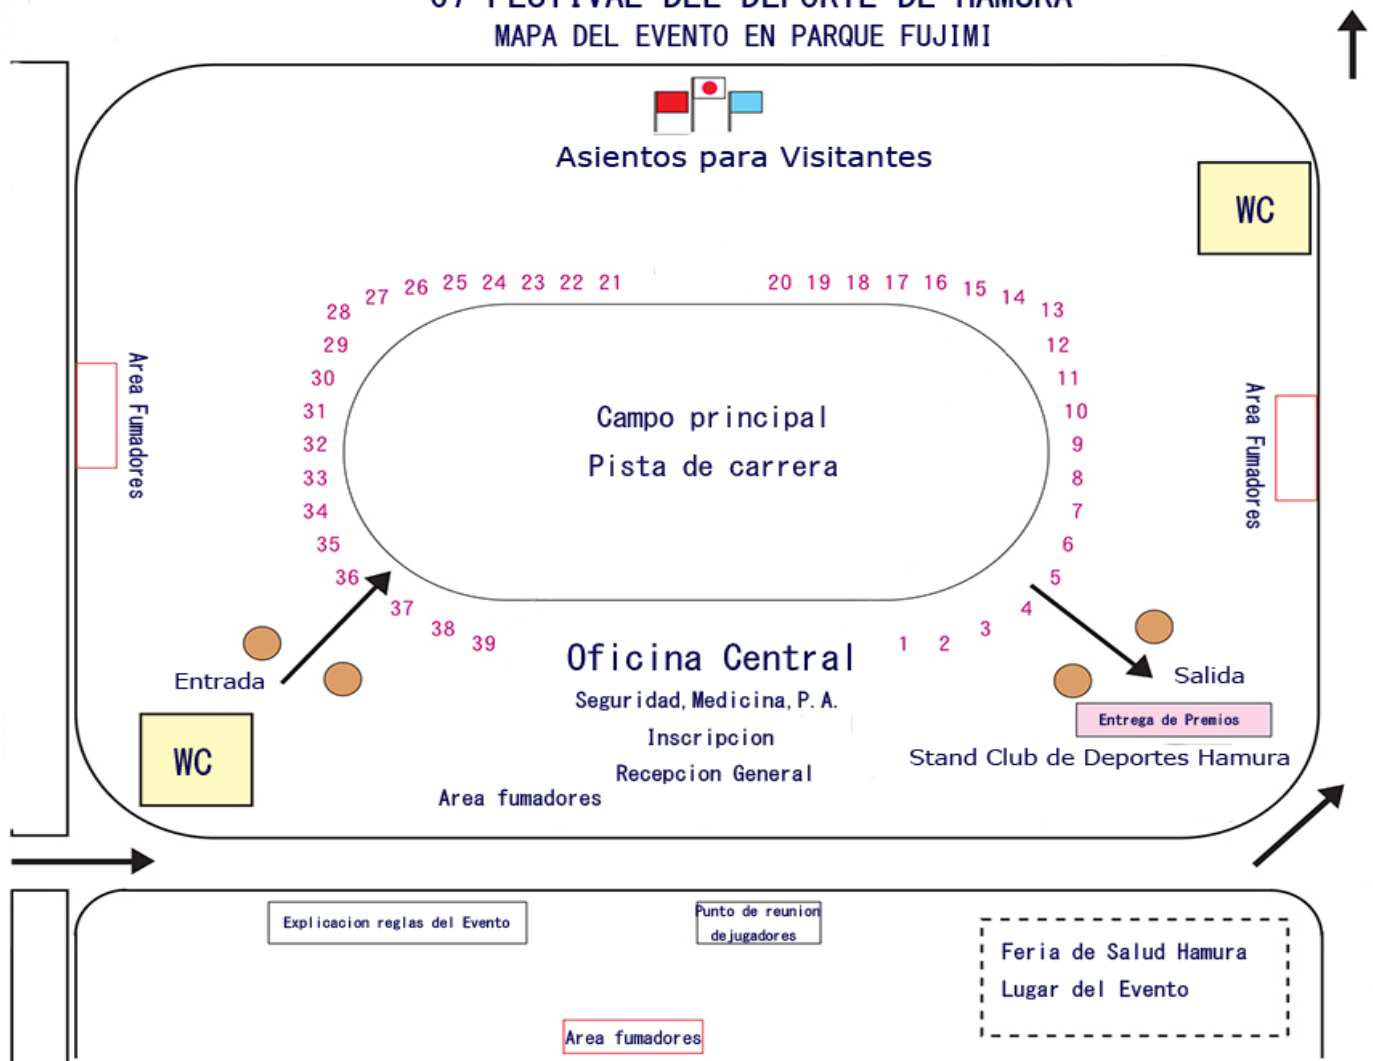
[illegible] FESTIVAL DEL DEPORTE DE HAMURA
MAPA DEL EVENTO EN PARQUE FUJIMI

Asientos para Visitantes

WC

27 26 25 24 23 22 21
20 19 18 17 16 15 14
28 13
29 12
30 11
31 10
32 9
33 8
34 7
35 6
36 5
37 4
38 3
39 2
1

Area Fumadores

Campo principal
Pista de carrera

Area Fumadores

Entrada

Oficina Central
Seguridad, Medicina, P. A.
Inscripcion
Recepcion General

Salida

Entrega de Premios

Stand Club de Deportes Hamura

WC

Area fumadores

Explicacion reglas del Evento

Punto de reunion de jugadores

Feria de Salud Hamura
Lugar del Evento

Area fumadores